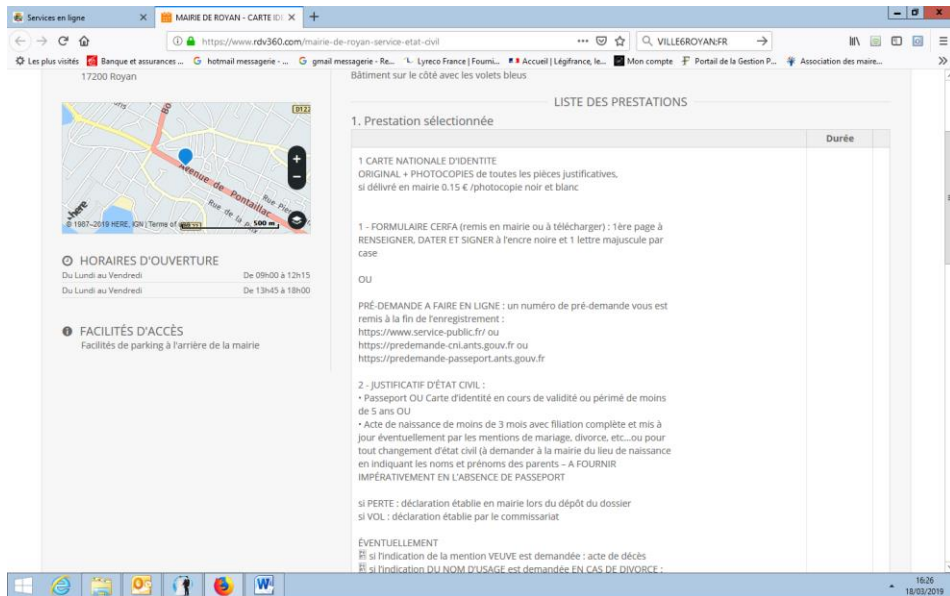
Services en ligne
MAIRIE DE ROYAN - CARTE ID
https://www.rdv360.com/mairie-de-royan-service-etat-civil
VILLE6ROYAN.FR
Les plus visités
Banque et assurances ...
hotmail messagerie - ...
gmail messagerie - Re...
Lyreco France | Fourni...
Accueil | Légifrance, le...
Mon compte
Portail de la Gestion P...
Association des maire...

17200 Royan

Bâtiment sur le côté avec les volets bleus

D122
Avenue de Pontaillac
Rue de la
© 1987–2019 HERE, IGN | Terms of use
500 m

HORAIRES D'OUVERTURE
| Du Lundi au Vendredi | De 09h00 à 12h15 |
|---|---|
| Du Lundi au Vendredi | De 13h45 à 18h00 |

FACILITÉS D'ACCÈS
Facilités de parking à l'arrière de la mairie

LISTE DES PRESTATIONS

1. Prestation sélectionnée

Durée

1 CARTE NATIONALE D'IDENTITE
ORIGINAL + PHOTOCOPIES de toutes les pièces justificatives, si délivré en mairie 0.15 € /photocopie noir et blanc

1 - FORMULAIRE CERFA (remis en mairie ou à télécharger) : 1ère page à RENSEIGNER, DATER ET SIGNER à l'encre noire et 1 lettre majuscule par case

OU

PRÉ-DEMANDE A FAIRE EN LIGNE : un numéro de pré-demande vous est remis à la fin de l'enregistrement :
https://www.service-public.fr/ ou
https://predemande-cni.ants.gouv.fr ou
https://predemande-passeport.ants.gouv.fr

2 - JUSTIFICATIF D'ÉTAT CIVIL :
• Passeport OU Carte d'identité en cours de validité ou périmé de moins de 5 ans OU
• Acte de naissance de moins de 3 mois avec filiation complète et mis à jour éventuellement par les mentions de mariage, divorce, etc...ou pour tout changement d'état civil (à demander à la mairie du lieu de naissance en indiquant les noms et prénoms des parents – A FOURNIR IMPÉRATIVEMENT EN L'ABSENCE DE PASSEPORT

si PERTE : déclaration établie en mairie lors du dépôt du dossier
si VOL : déclaration établie par le commissariat

ÉVENTUELLEMENT
si l'indication de la mention VEUVE est demandée : acte de décès
si l'indication DU NOM D'USAGE est demandée EN CAS DE DIVORCE :

16:26
18/03/2019